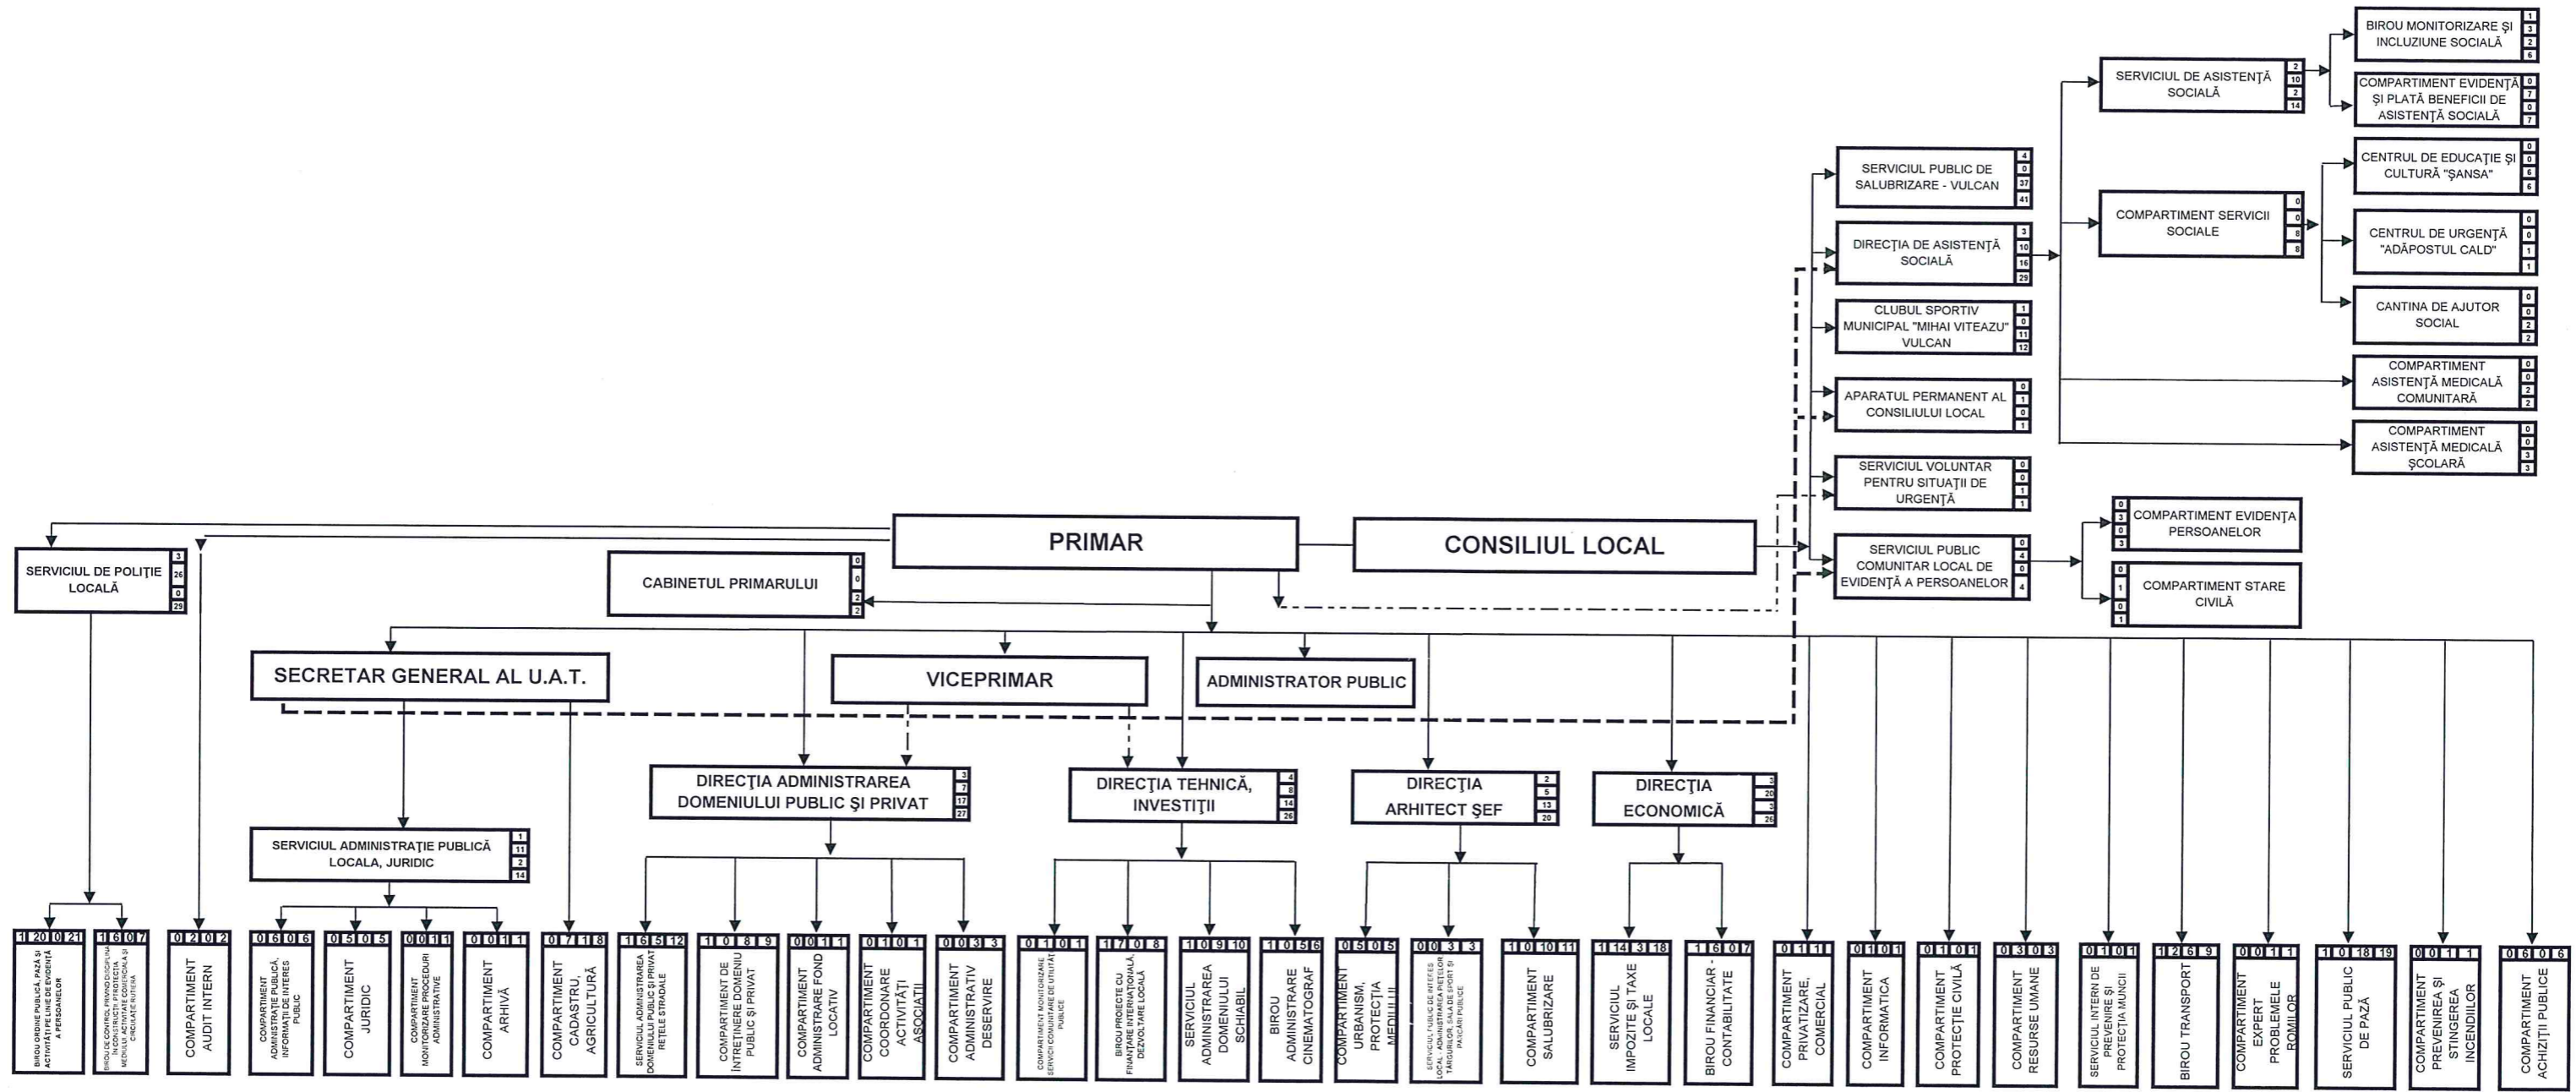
BIROU MONITORIZARE ŞI INCLUZIUNE SOCIALĂ 1 3 2 6

COMPARTIMENT EVIDENŢĂ ŞI PLATĂ BENEFICII DE ASISTENŢĂ SOCIALĂ 0 7 0 7

SERVICIUL DE ASISTENŢĂ SOCIALĂ 2 10 2 14

CENTRUL DE EDUCAŢIE ŞI CULTURĂ "ŞANSA" 0 0 6 6

SERVICIUL PUBLIC DE SALUBRIZARE - VULCAN 4 0 37 41

COMPARTIMENT SERVICII SOCIALE 0 0 8 8

CENTRUL DE URGENŢĂ "ADĂPOSTUL CALD" 0 0 1 1

DIRECŢIA DE ASISTENŢĂ SOCIALĂ 3 10 16 29

CANTINA DE AJUTOR SOCIAL 0 0 2 2

CLUBUL SPORTIV MUNICIPAL "MIHAI VITEAZU" VULCAN 1 0 11 12

COMPARTIMENT ASISTENŢĂ MEDICALĂ COMUNITARĂ 0 0 2 2

APARATUL PERMANENT AL CONSILIULUI LOCAL 0 1 0 1

COMPARTIMENT ASISTENŢĂ MEDICALĂ ŞCOLARĂ 0 0 3 3

SERVICIUL VOLUNTAR PENTRU SITUAŢII DE URGENŢĂ 0 0 1 1

COMPARTIMENT EVIDENŢA PERSOANELOR 0 3 0 3

PRIMAR

CONSILIUL LOCAL

SERVICIUL PUBLIC COMUNITAR LOCAL DE EVIDENŢĂ A PERSOANELOR 0 4 0 4

SERVICIUL DE POLIŢIE LOCALĂ 3 26 0 29

CABINETUL PRIMARULUI 0 0 2 2

COMPARTIMENT STARE CIVILĂ 0 1 0 1

SECRETAR GENERAL AL U.A.T.

VICEPRIMAR

ADMINISTRATOR PUBLIC

DIRECŢIA ADMINISTRAREA DOMENIULUI PUBLIC ŞI PRIVAT 3 7 17 27

DIRECŢIA TEHNICĂ, INVESTIŢII 4 8 14 26

DIRECŢIA ARHITECT ŞEF 2 5 13 20

DIRECŢIA ECONOMICĂ 3 20 3 26

SERVICIUL ADMINISTRAŢIE PUBLICĂ LOCALA, JURIDIC 1 11 2 14

1 20 0 21 BIROU ORDINE PUBLICĂ, PAZĂ ŞI ACTIVITĂŢI PE LINIE DE EVIDENŢĂ A PERSOANELOR

1 6 0 7 BIROU DE CONTROL PRIVIND DISCIPLINA ÎN CONSTRUCŢII, PROTECŢIA MEDIULUI, ACTIVITATE COMERCIALĂ ŞI CIRCULAŢIE RUTIERĂ

0 2 0 2 COMPARTIMENT AUDIT INTERN

0 6 0 6 COMPARTIMENT ADMINISTRAŢIE PUBLICĂ, INFORMAŢII DE INTERES PUBLIC

0 5 0 5 COMPARTIMENT JURIDIC

0 0 1 1 COMPARTIMENT MONITORIZARE PROCEDURI ADMINISTRATIVE

0 0 1 1 COMPARTIMENT ARHIVĂ

0 7 1 8 COMPARTIMENT CADASTRU, AGRICULTURĂ

1 6 5 12 SERVICIUL ADMINISTRAREA DOMENIULUI PUBLIC ŞI PRIVAT REŢELE STRADALE

1 0 8 9 COMPARTIMENT DE ÎNTREŢINERE DOMENIU PUBLIC ŞI PRIVAT

0 0 1 1 COMPARTIMENT ADMINISTRARE FOND LOCATIV

0 1 0 1 COMPARTIMENT COORDONARE ACTIVITĂŢI ASOCIAŢII

0 0 3 3 COMPARTIMENT ADMINISTRATIV DESERVIRE

0 1 0 1 COMPARTIMENT MONITORIZARE SERVICII COMUNITARE DE UTILITĂŢI PUBLICE

1 7 0 8 BIROU PROIECTE CU FINANŢARE INTERNAŢIONALĂ, DEZVOLTARE LOCALĂ

1 0 9 10 SERVICIUL ADMINISTRAREA DOMENIULUI SCHIABIL

1 0 5 6 BIROU ADMINISTRARE CINEMATOGRAF

0 5 0 5 COMPARTIMENT URBANISM, PROTECŢIA MEDIULUI

0 0 3 3 SERVICIUL PUBLIC DE INTERES LOCAL, ADMINISTRAREA PIEŢELOR, TÂRGURILOR, SALA DE SPORT ŞI PARCĂRI PUBLICE

1 0 10 11 COMPARTIMENT SALUBRIZARE

1 14 3 18 SERVICIUL IMPOZITE ŞI TAXE LOCALE

1 6 0 7 BIROU FINANCIAR - CONTABILITATE

0 1 1 COMPARTIMENT PRIVATIZARE, COMERCIAL

0 1 0 1 COMPARTIMENT INFORMATICA

0 1 0 1 COMPARTIMENT PROTECŢIE CIVILĂ

0 3 0 3 COMPARTIMENT RESURSE UMANE

0 1 0 1 SERVICIUL INTERN DE PREVENIRE ŞI PROTECŢIA MUNCII

1 2 6 9 BIROU TRANSPORT

0 0 1 1 COMPARTIMENT EXPERT PROBLEMELE ROMILOR

1 0 18 19 SERVICIUL PUBLIC DE PAZĂ

0 0 1 1 COMPARTIMENT PREVENIREA ŞI STINGEREA INCENDIILOR

0 6 0 6 COMPARTIMENT ACHIZIŢII PUBLICE